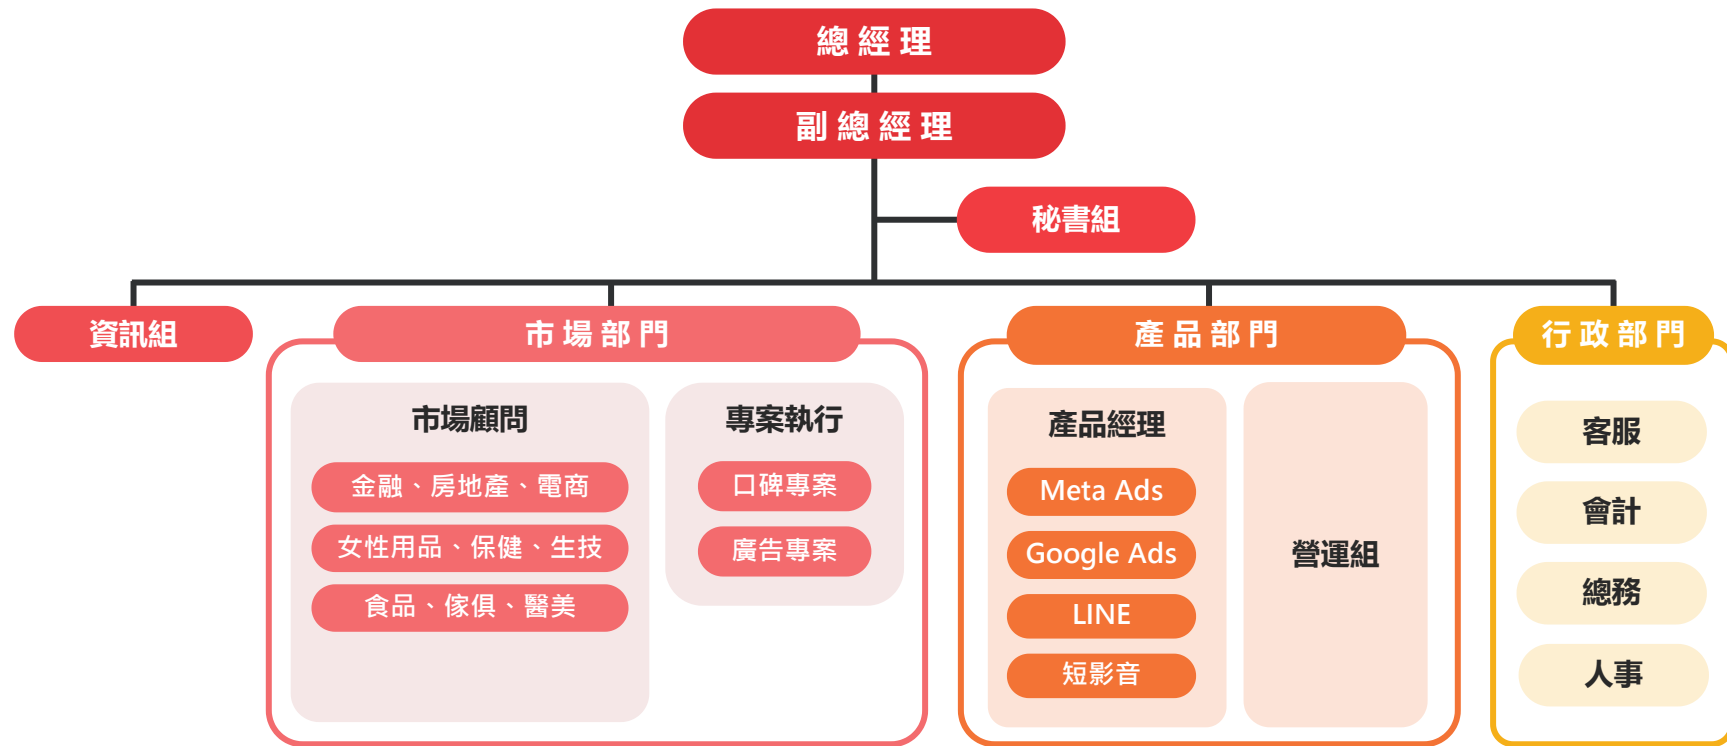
總經理

副總經理

秘書組

資訊組

市場部門

市場顧問

金融、房地產、電商

女性用品、保健、生技

食品、傢俱、醫美

專案執行

口碑專案

廣告專案

產品部門

產品經理

Meta Ads

Google Ads

LINE

短影音

營運組

行政部門

客服

會計

總務

人事